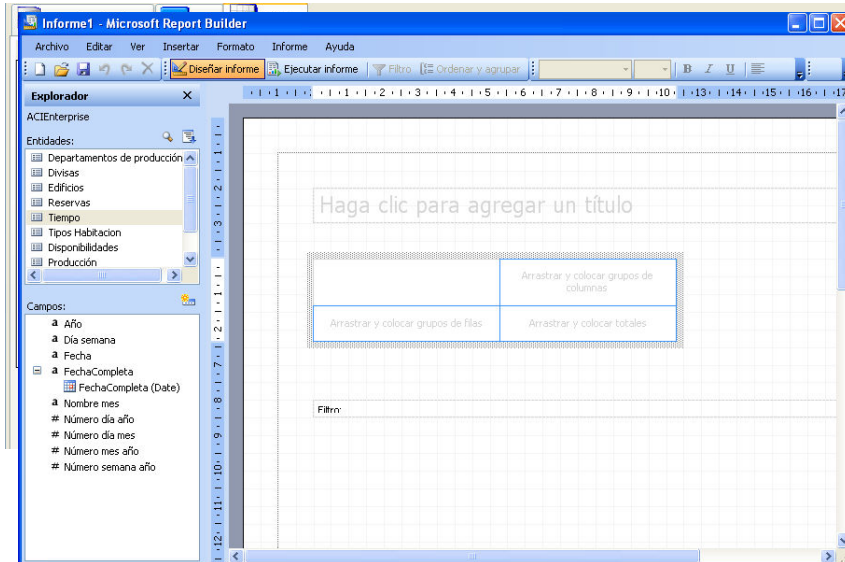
Informe1 - Microsoft Report Builder

Archivo Editar Ver Insertar Formato Informe Ayuda

Diseñar informe Ejecutar informe Filtro Ordenar y agrupar

B I U

Explorador ×

ACIEnterprise

Entidades:

Departamentos de producción
Divisas
Edificios
Reservas
Tiempo
Tipos Habitacion
Disponibilidades
Producción

Campos:

a Año
a Día semana
a Fecha
a FechaCompleta
FechaCompleta (Date)
a Nombre mes
# Número día año
# Número día mes
# Número mes año
# Número semana año

1 2 3 4 5 6 7 8 9 10 13 14 15 16 17

Haga clic para agregar un título

| | Arrastrar y colocar grupos de columnas |
|---|---|
| Arrastrar y colocar grupos de filas | Arrastrar y colocar totales |

Filtro:

1 2 3 7 8 9 10 11 12